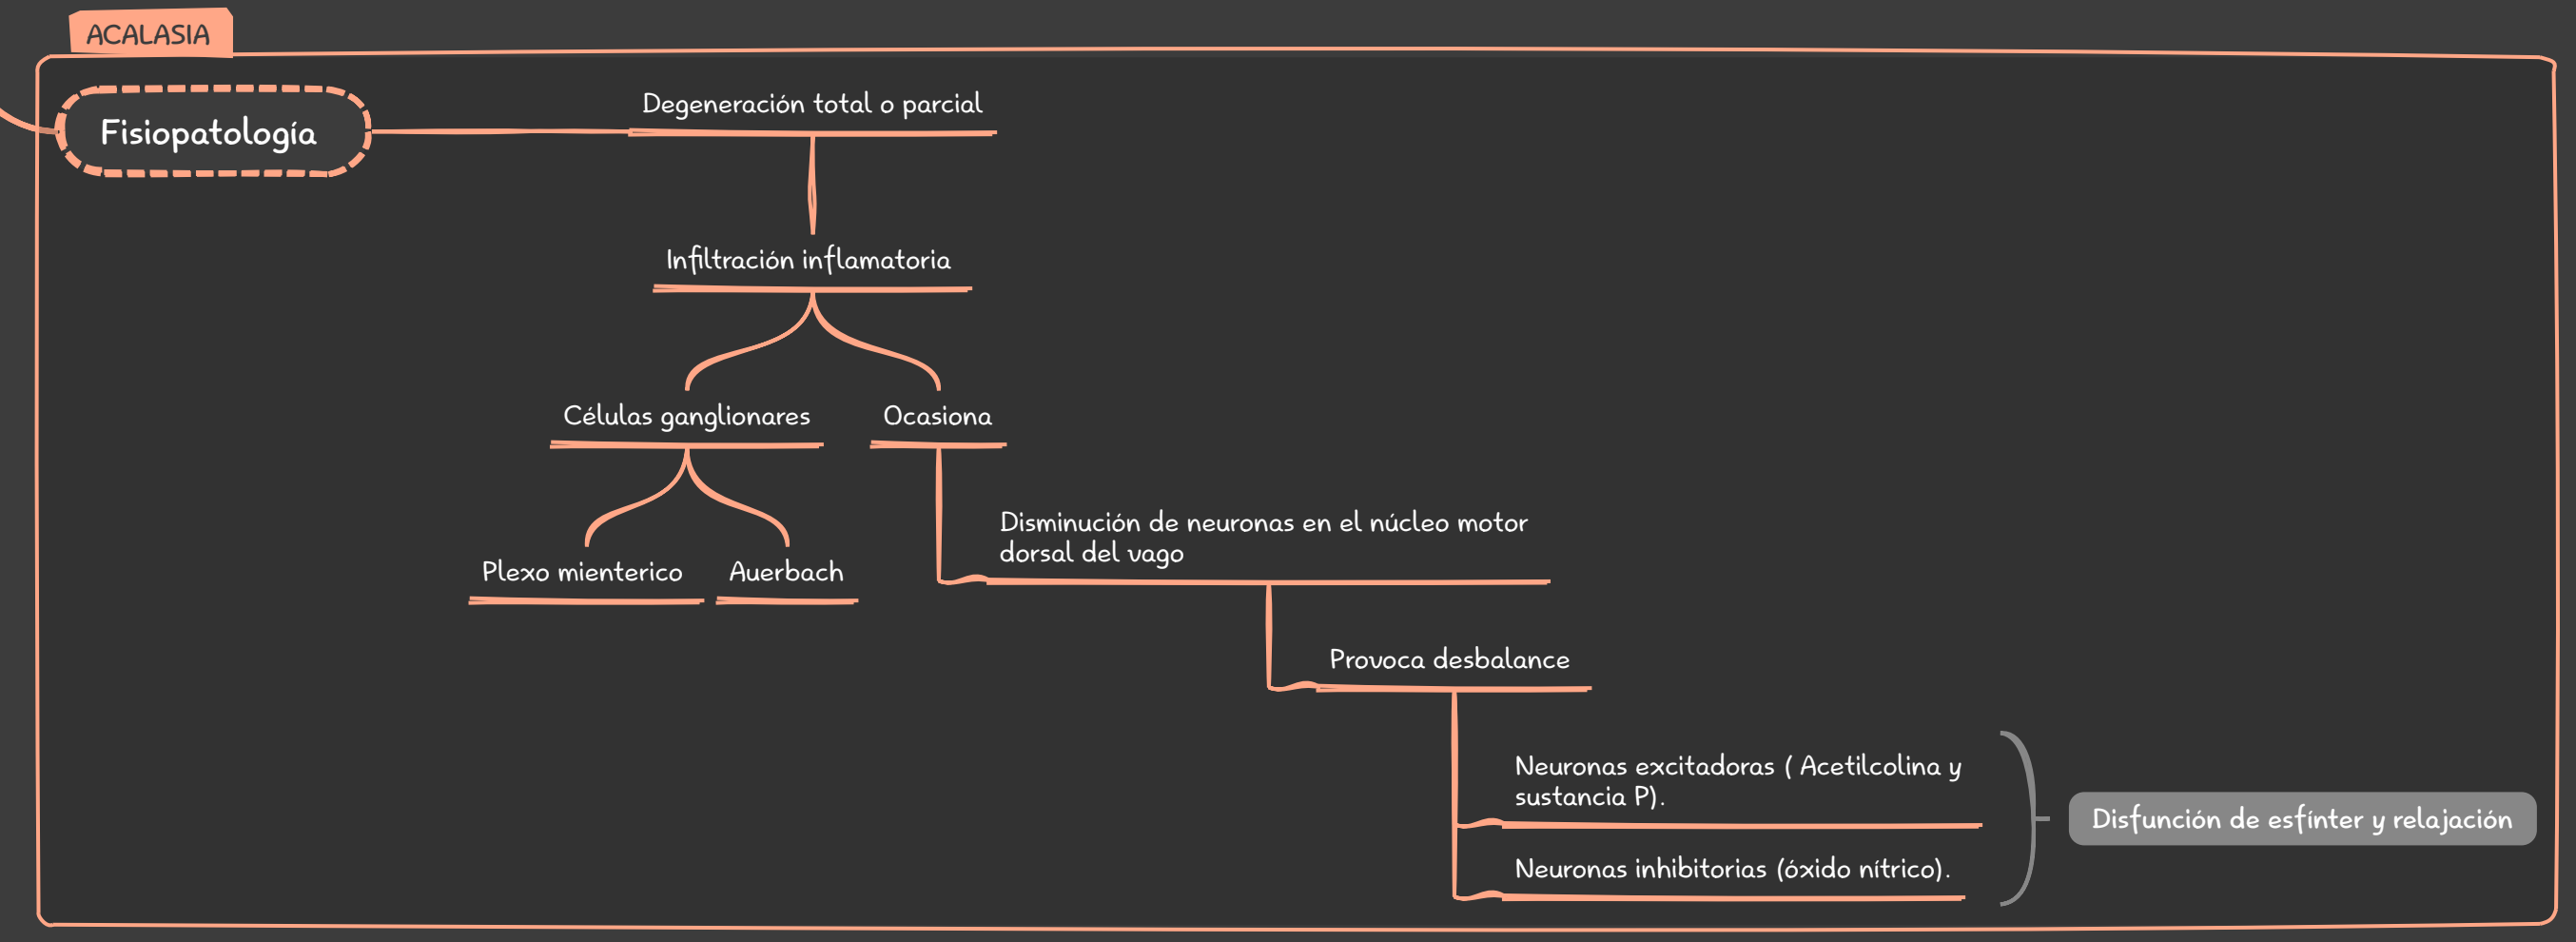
ACALASIA

Fisiopatología

Degeneración total o parcial

Infiltración inflamatoria

Células ganglionares

Ocasiona

Plexo mienterico

Auerbach

Disminución de neuronas en el núcleo motor dorsal del vago

Provoca desbalance

Neuronas excitadoras ( Acetilcolina y sustancia P).

Neuronas inhibitorias (óxido nítrico).

Disfunción de esfínter y relajación